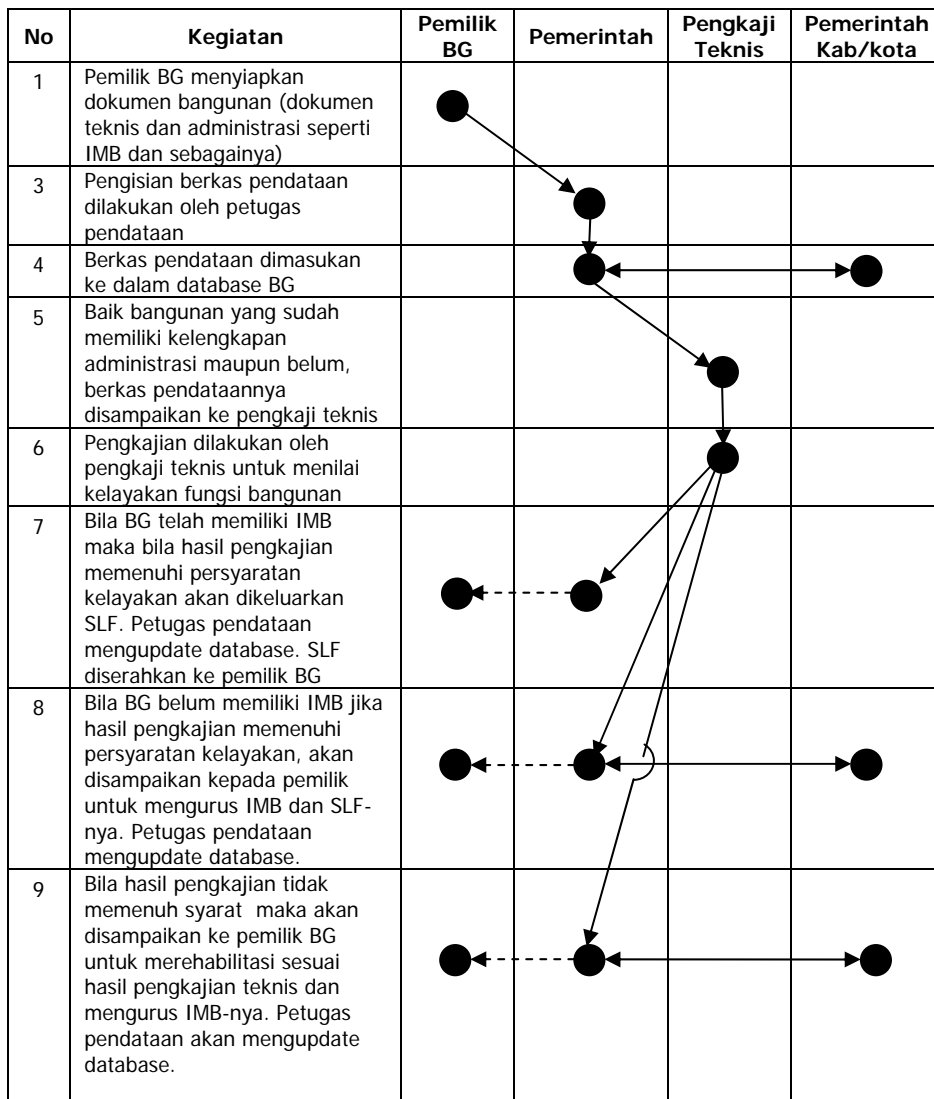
| No | Kegiatan | Pemilik BG | Pemerintah | Pengkaji Teknis | Pemerintah Kab/kota |
|---|---|---|---|---|---|
| 1 | Pemilik BG menyiapkan dokumen bangunan (dokumen teknis dan administrasi seperti IMB dan sebagainya) | | | | |
| 3 | Pengisian berkas pendataan dilakukan oleh petugas pendataan | | | | |
| 4 | Berkas pendataan dimasukan ke dalam database BG | | | | |
| 5 | Baik bangunan yang sudah memiliki kelengkapan administrasi maupun belum, berkas pendataannya disampaikan ke pengkaji teknis | | | | |
| 6 | Pengkajian dilakukan oleh pengkaji teknis untuk menilai kelayakan fungsi bangunan | | | | |
| 7 | Bila BG telah memiliki IMB maka bila hasil pengkajian memenuhi persyaratan kelayakan akan dikeluarkan SLF. Petugas pendataan mengupdate database. SLF diserahkan ke pemilik BG | | | | |
| 8 | Bila BG belum memiliki IMB jika hasil pengkajian memenuhi persyaratan kelayakan, akan disampaikan kepada pemilik untuk mengurus IMB dan SLF-nya. Petugas pendataan mengupdate database. | | | | |
| 9 | Bila hasil pengkajian tidak memenuh syarat maka akan disampaikan ke pemilik BG untuk merehabilitasi sesuai hasil pengkajian teknis dan mengurus IMB-nya. Petugas pendataan akan mengupdate database. | | | | |